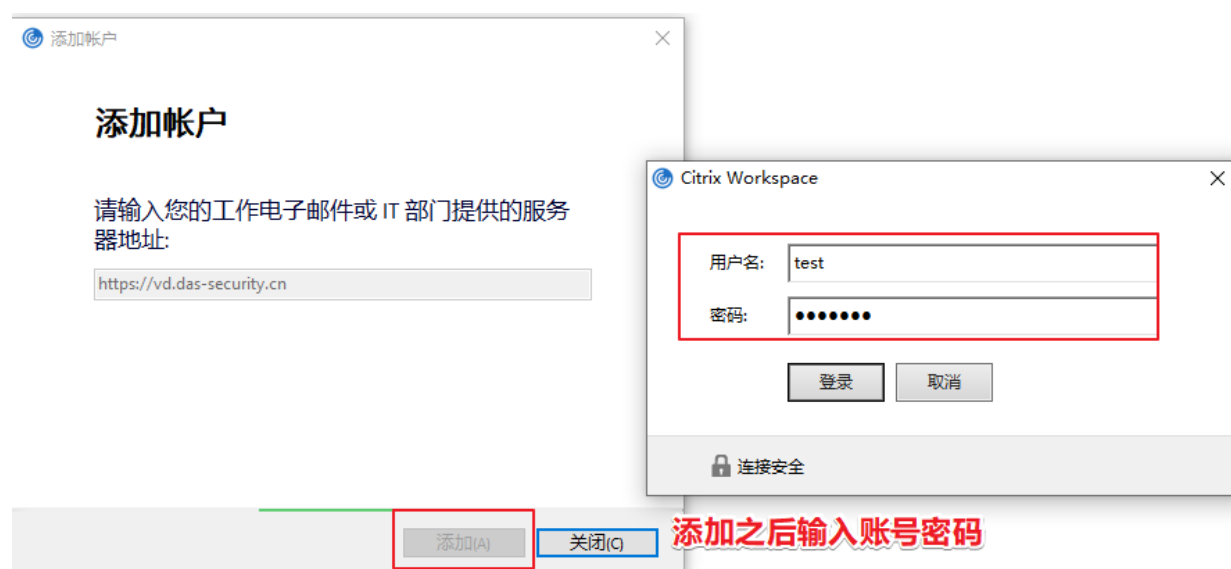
添加帐户

添加帐户

请输入您的工作电子邮件或 IT 部门提供的服务器地址:

https://vd.das-security.cn

添加(A)

关闭(C)

Citrix Workspace

用户名: test

密码: •••••••

登录

取消

连接安全

添加之后输入账号密码